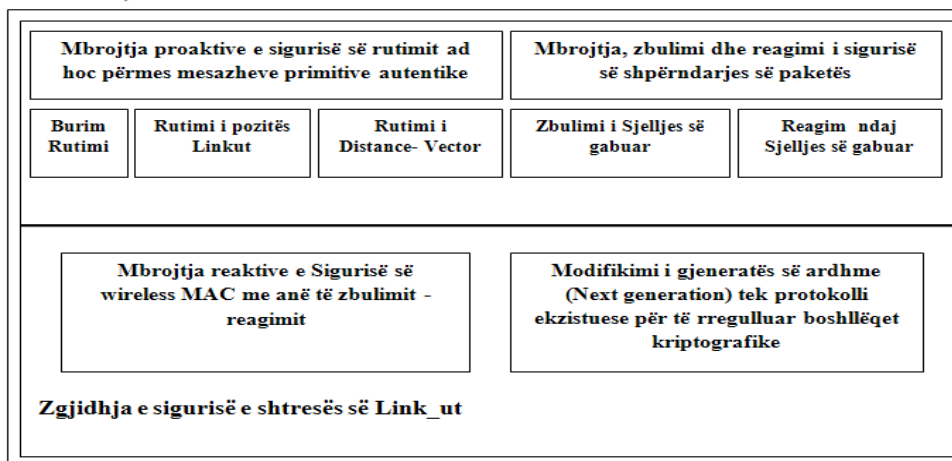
Mbrojtja proaktive e sigurisë së rutimit ad hoc përmes mesazheve primitive autentike

Mbrojtja, zbulimi dhe reagimi i sigurisë së shpërndarjes së paketës

Burim Rutimi

Rutimi i pozitës Linkut

Rutimi i Distance- Vector

Zbulimi i Sjelljes së gabuar

Reagim ndaj Sjelljes së gabuar

Mbrojtja reaktive e Sigurisë së wireless MAC me anë të zbulimit - reagimit

Modifikimi i gjeneratës së ardhme (Next generation) tek protokolli ekzistuese për të rregulluar boshllëqet kriptografike

Zgjidhja e sigurisë e shtresës së Link_ut